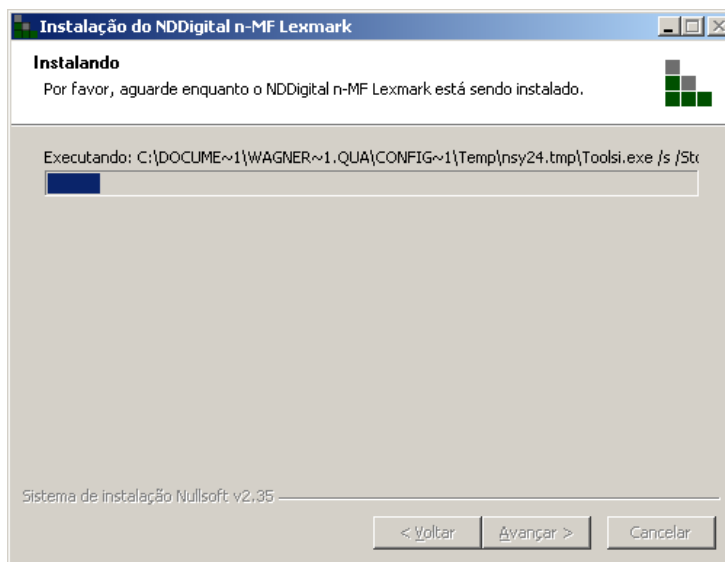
Instalação do NDDigital n-MF Lexmark

Instalando

Por favor, aguarde enquanto o NDDigital n-MF Lexmark está sendo instalado.

Executando: C:\DOCUME~1\WAGNER~1.QUA\CONFIG~1\Temp\nsy24.tmp\Toolsi.exe /s /St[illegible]

Sistema de instalação Nullsoft v2.35

< Voltar Avançar > Cancelar